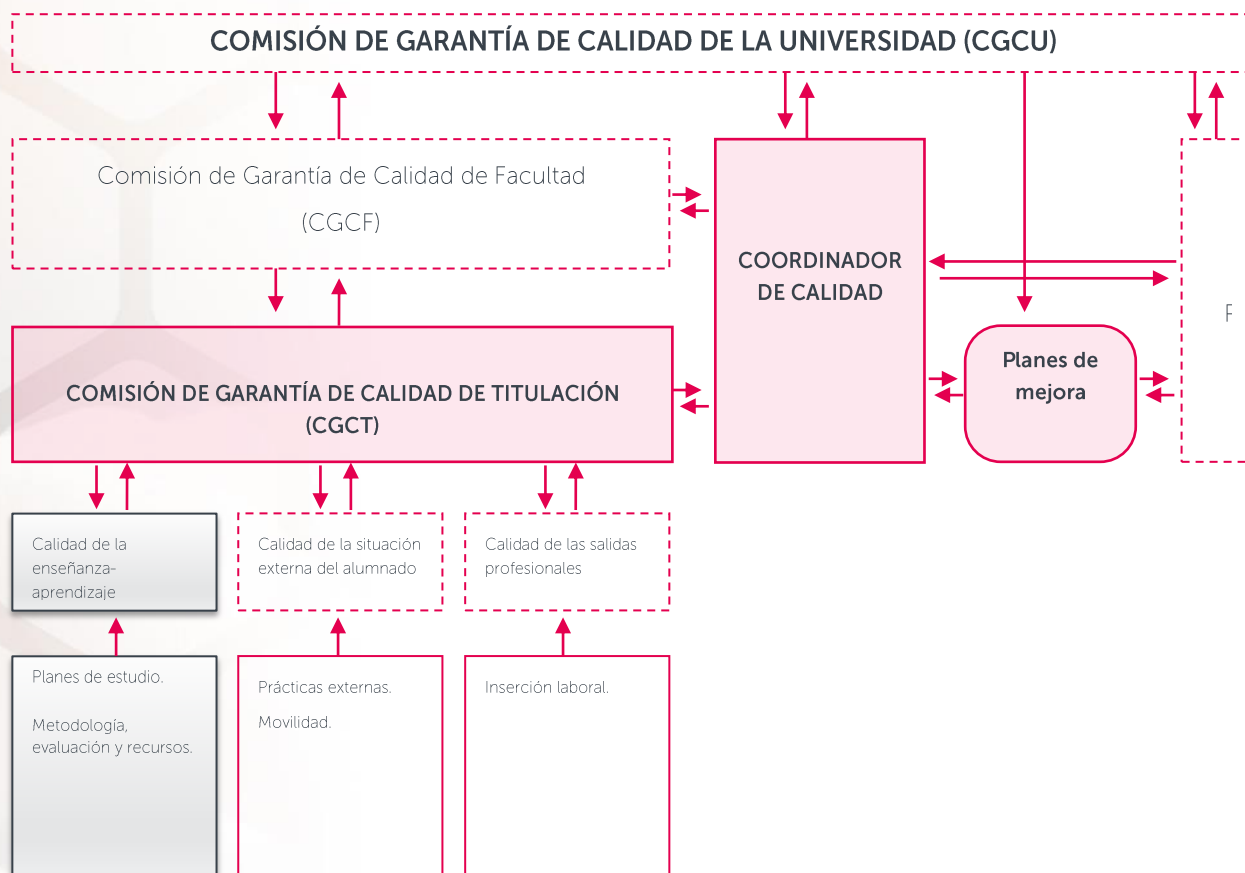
COMISIÓN DE GARANTÍA DE CALIDAD DE LA UNIVERSIDAD (CGCU)

Comisión de Garantía de Calidad de Facultad

(CGCF)

COORDINADOR DE CALIDAD

F

COMISIÓN DE GARANTÍA DE CALIDAD DE TITULACIÓN (CGCT)

Planes de mejora

Calidad de la enseñanza-aprendizaje

Calidad de la situación externa del alumnado

Calidad de las salidas profesionales

Planes de estudio.

Metodología, evaluación y recursos.

Prácticas externas.

Movilidad.

Inserción laboral.